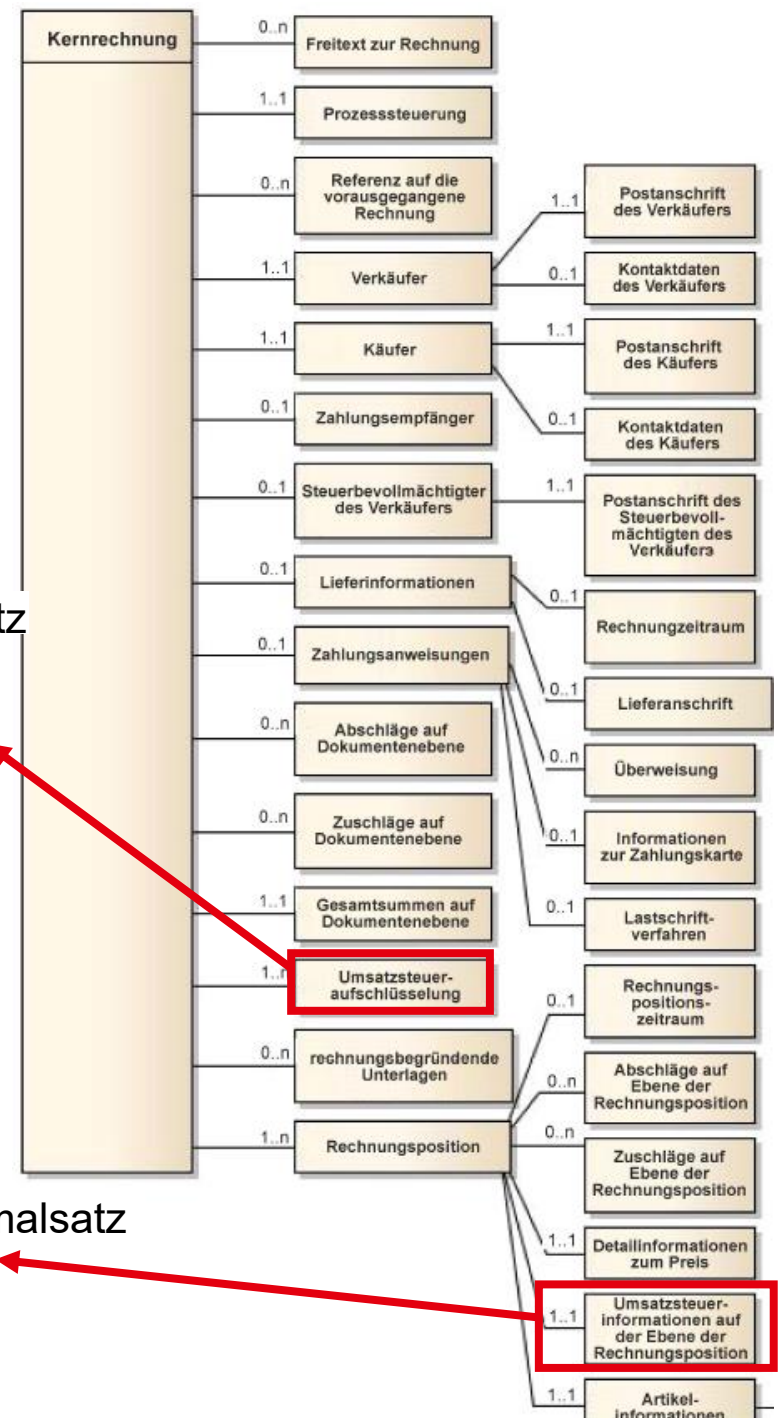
Kernrechnung

0..n Freitext zur Rechnung

1..1 Prozesssteuerung

0..n Referenz auf die vorausgegangene Rechnung

1..1 Verkäufer

1..1 Postanschrift des Verkäufers

0..1 Kontaktdaten des Verkäufers

1..1 Käufer

1..1 Postanschrift des Käufers

0..1 Kontaktdaten des Käufers

0..1 Zahlungsempfänger

0..1 Steuerbevollmächtigter des Verkäufers

1..1 Postanschrift des Steuerbevollmächtigten des Verkäufers

tz

0..1 Lieferinformationen

0..1 Rechnungzeitraum

0..1 Zahlungsanweisungen

0..1 Lieferanschrift

0..n Abschläge auf Dokumentenebene

0..n Überweisung

0..n Zuschläge auf Dokumentenebene

0..1 Informationen zur Zahlungskarte

1..1 Gesamtsummen auf Dokumentenebene

0..1 Lastschriftverfahren

1..n Umsatzsteueraufschlüsselung

0..1 Rechnungspositionszeitraum

0..n rechnungsbegründende Unterlagen

0..n Abschläge auf Ebene der Rechnungsposition

1..n Rechnungsposition

0..n Zuschläge auf Ebene der Rechnungsposition

nalsatz

1..1 Detailinformationen zum Preis

1..1 Umsatzsteuerinformationen auf der Ebene der Rechnungsposition

1..1 Artikelinformationen